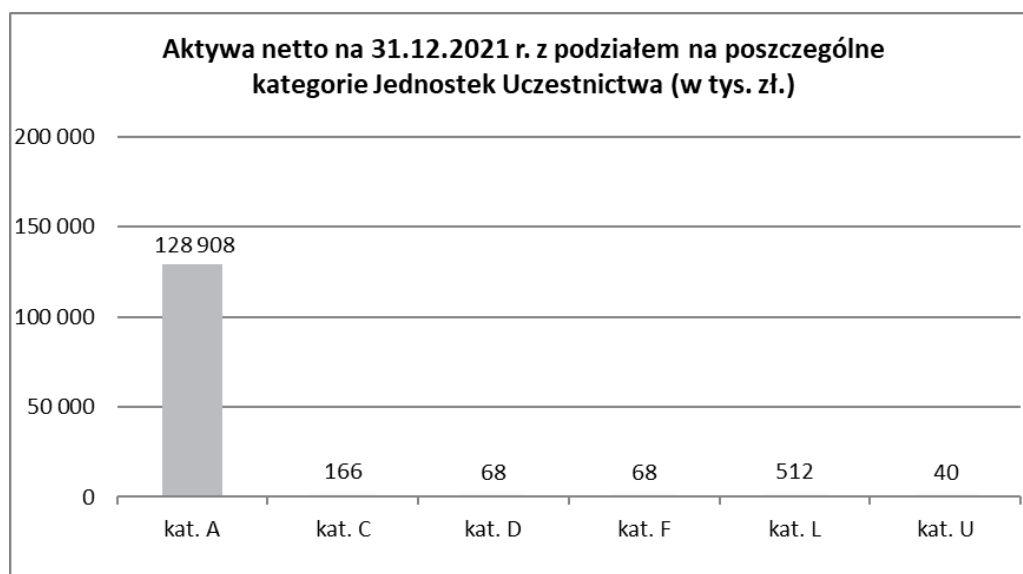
Aktywa netto na 31.12.2021 r. z podziałem na poszczególne kategorie Jednostek Uczestnictwa (w tys. zł.)

200 000
150 000
100 000
50 000
0

128 908
166
68
68
512
40

kat. A
kat. C
kat. D
kat. F
kat. L
kat. U